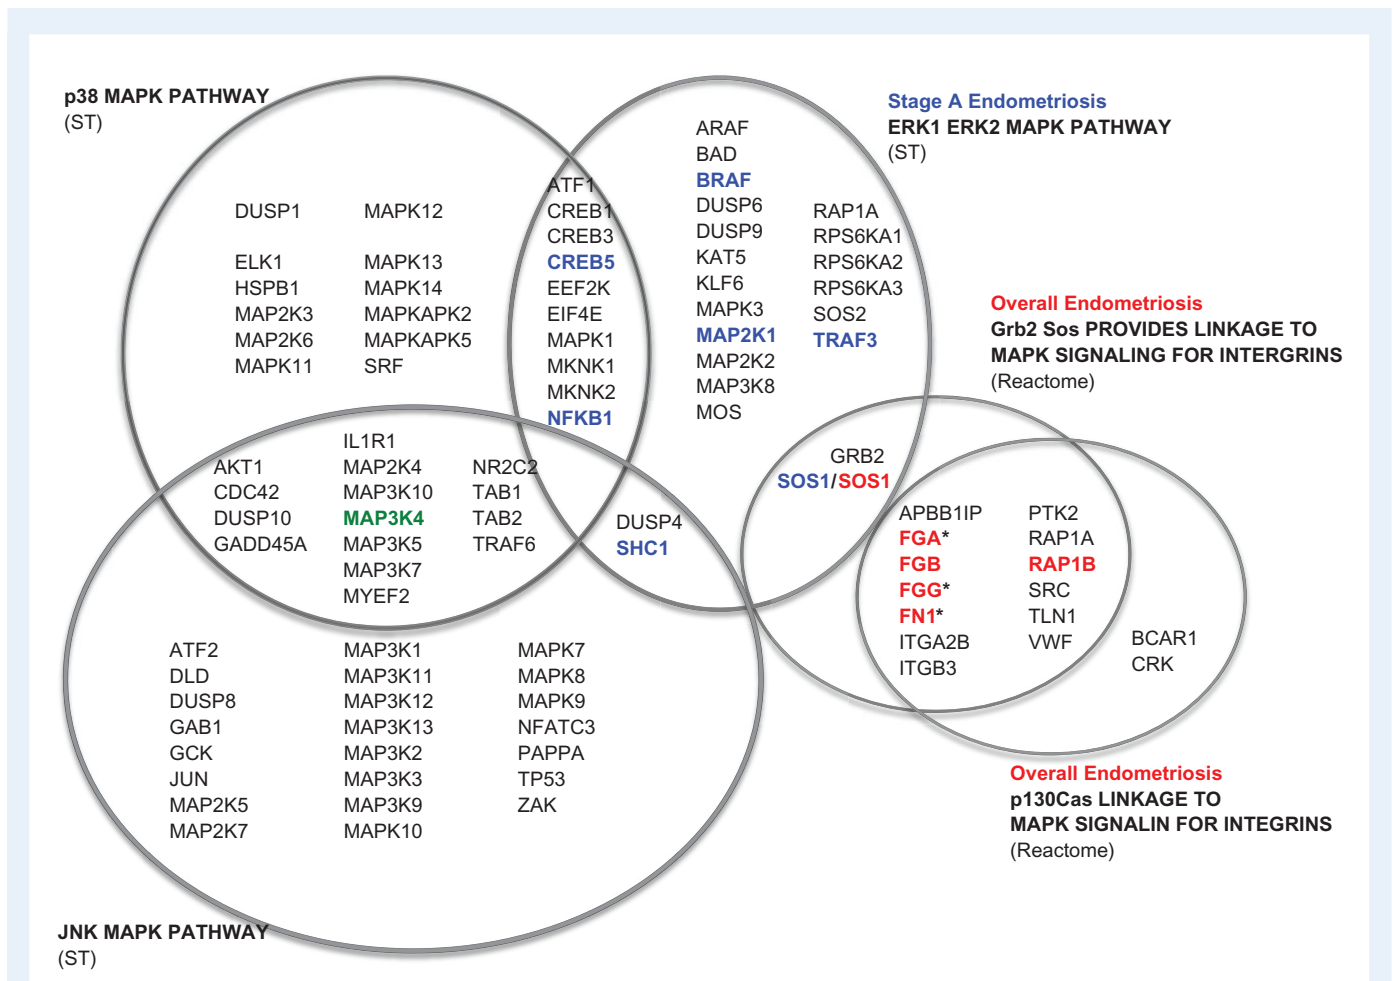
p38 MAPK PATHWAY
(ST)

Stage A Endometriosis
ERK1 ERK2 MAPK PATHWAY
(ST)

DUSP1
ELK1
HSPB1
MAP2K3
MAP2K6
MAPK11

MAPK12
MAPK13
MAPK14
MAPKAPK2
MAPKAPK5
SRF

ATF1
CREB1
CREB3
CREB5
EEF2K
EIF4E
MAPK1
MKNK1
MKNK2
NFKB1

ARAF
BAD
BRAF
DUSP6
DUSP9
KAT5
KLF6
MAPK3
MAP2K1
MAP2K2
MAP3K8
MOS

RAP1A
RPS6KA1
RPS6KA2
RPS6KA3
SOS2
TRAF3

Overall Endometriosis
Grb2 Sos PROVIDES LINKAGE TO MAPK SIGNALING FOR INTERGRINS
(Reactome)

AKT1
CDC42
DUSP10
GADD45A

IL1R1
MAP2K4
MAP3K10
MAP3K4
MAP3K5
MAP3K7
MYEF2

NR2C2
TAB1
TAB2
TRAF6

DUSP4
SHC1

GRB2
SOS1/SOS1

APBB1IP
FGA*
FGB
FGG*
FN1*
ITGA2B
ITGB3

PTK2
RAP1A
RAP1B
SRC
TLN1
VWF

BCAR1
CRK

ATF2
DLD
DUSP8
GAB1
GCK
JUN
MAP2K5
MAP2K7

MAP3K1
MAP3K11
MAP3K12
MAP3K13
MAP3K2
MAP3K3
MAP3K9
MAPK10

MAPK7
MAPK8
MAPK9
NFATC3
PAPPA
TP53
ZAK

Overall Endometriosis
p130Cas LINKAGE TO MAPK SIGNALIN FOR INTEGRINS
(Reactome)

JNK MAPK PATHWAY
(ST)